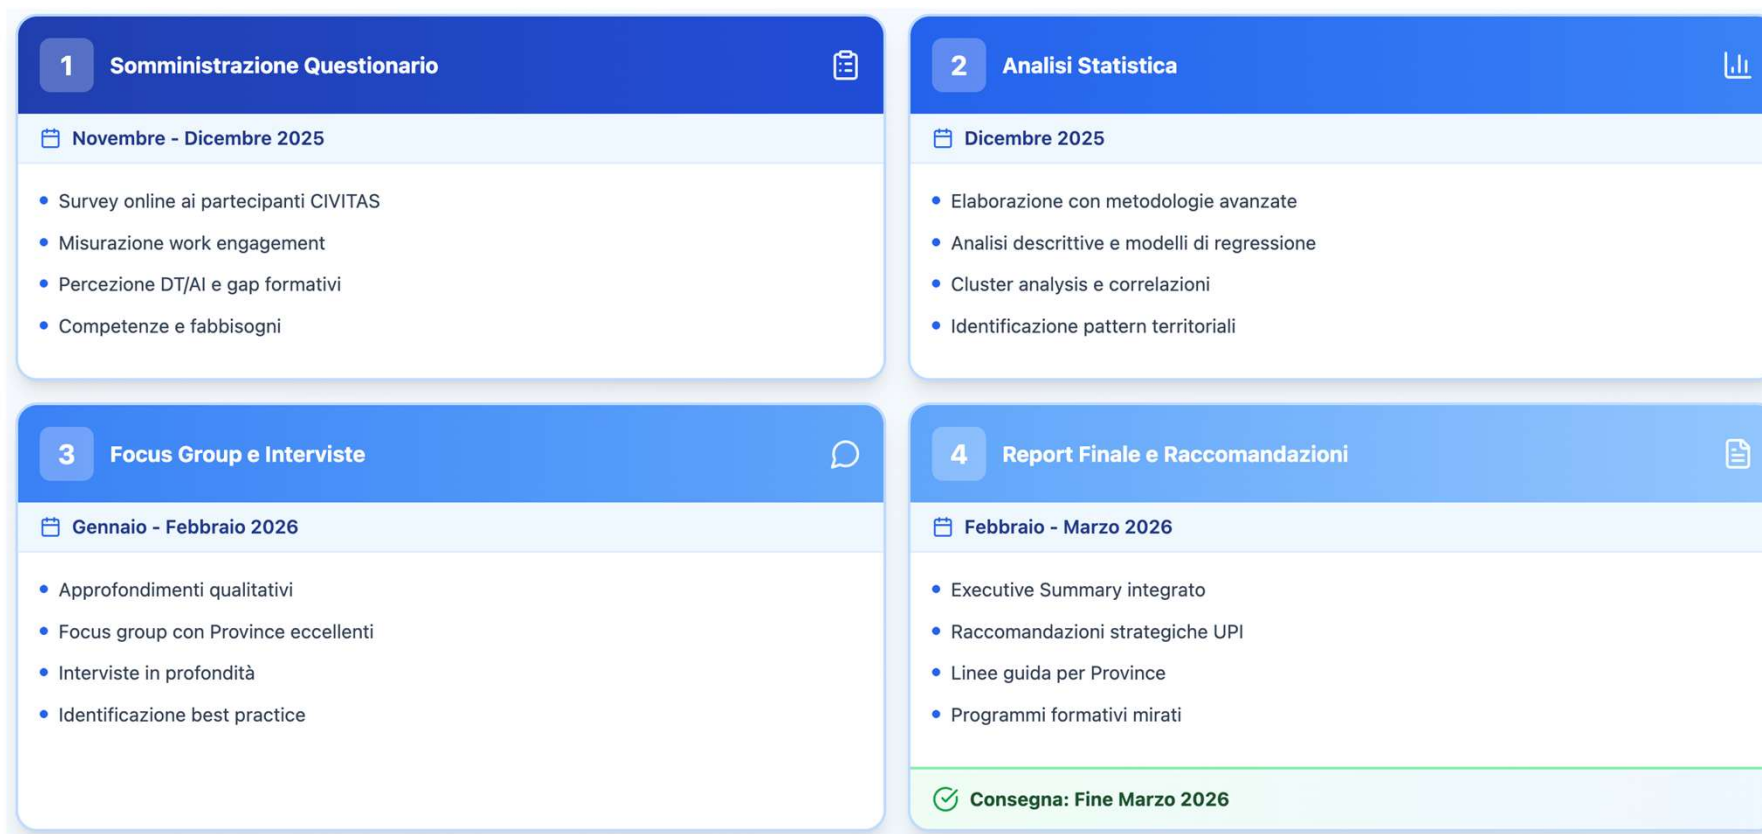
1 Somministrazione Questionario

Novembre - Dicembre 2025

- Survey online ai partecipanti CIVITAS
- Misurazione work engagement
- Percezione DT/AI e gap formativi
- Competenze e fabbisogni

2 Analisi Statistica

Dicembre 2025

- Elaborazione con metodologie avanzate
- Analisi descrittive e modelli di regressione
- Cluster analysis e correlazioni
- Identificazione pattern territoriali

3 Focus Group e Interviste

Gennaio - Febbraio 2026

- Approfondimenti qualitativi
- Focus group con Province eccellenti
- Interviste in profondità
- Identificazione best practice

4 Report Finale e Raccomandazioni

Febbraio - Marzo 2026

- Executive Summary integrato
- Raccomandazioni strategiche UPI
- Linee guida per Province
- Programmi formativi mirati

Consegna: Fine Marzo 2026